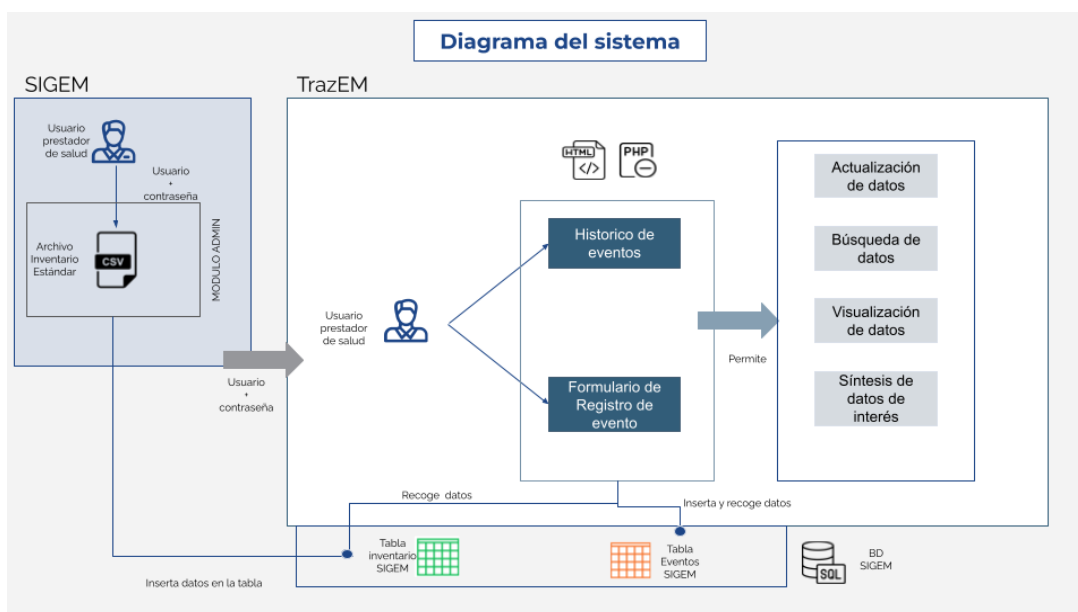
Diagrama del sistema

SIGEM

Usuario prestador de salud

Usuario + contraseña

Archivo Inventario Estándar

CSV

MODULO ADMIN

Usuario + contraseña

TrazEM

HTML

PHP

Historico de eventos

Formulario de Registro de evento

Usuario prestador de salud

Permite

Actualización de datos

Búsqueda de datos

Visualización de datos

Síntesis de datos de interés

Recoge datos

Inserta y recoge datos

Tabla inventario SIGEM

Tabla Eventos SIGEM

BD SIGEM

SQL

Inserta datos en la tabla